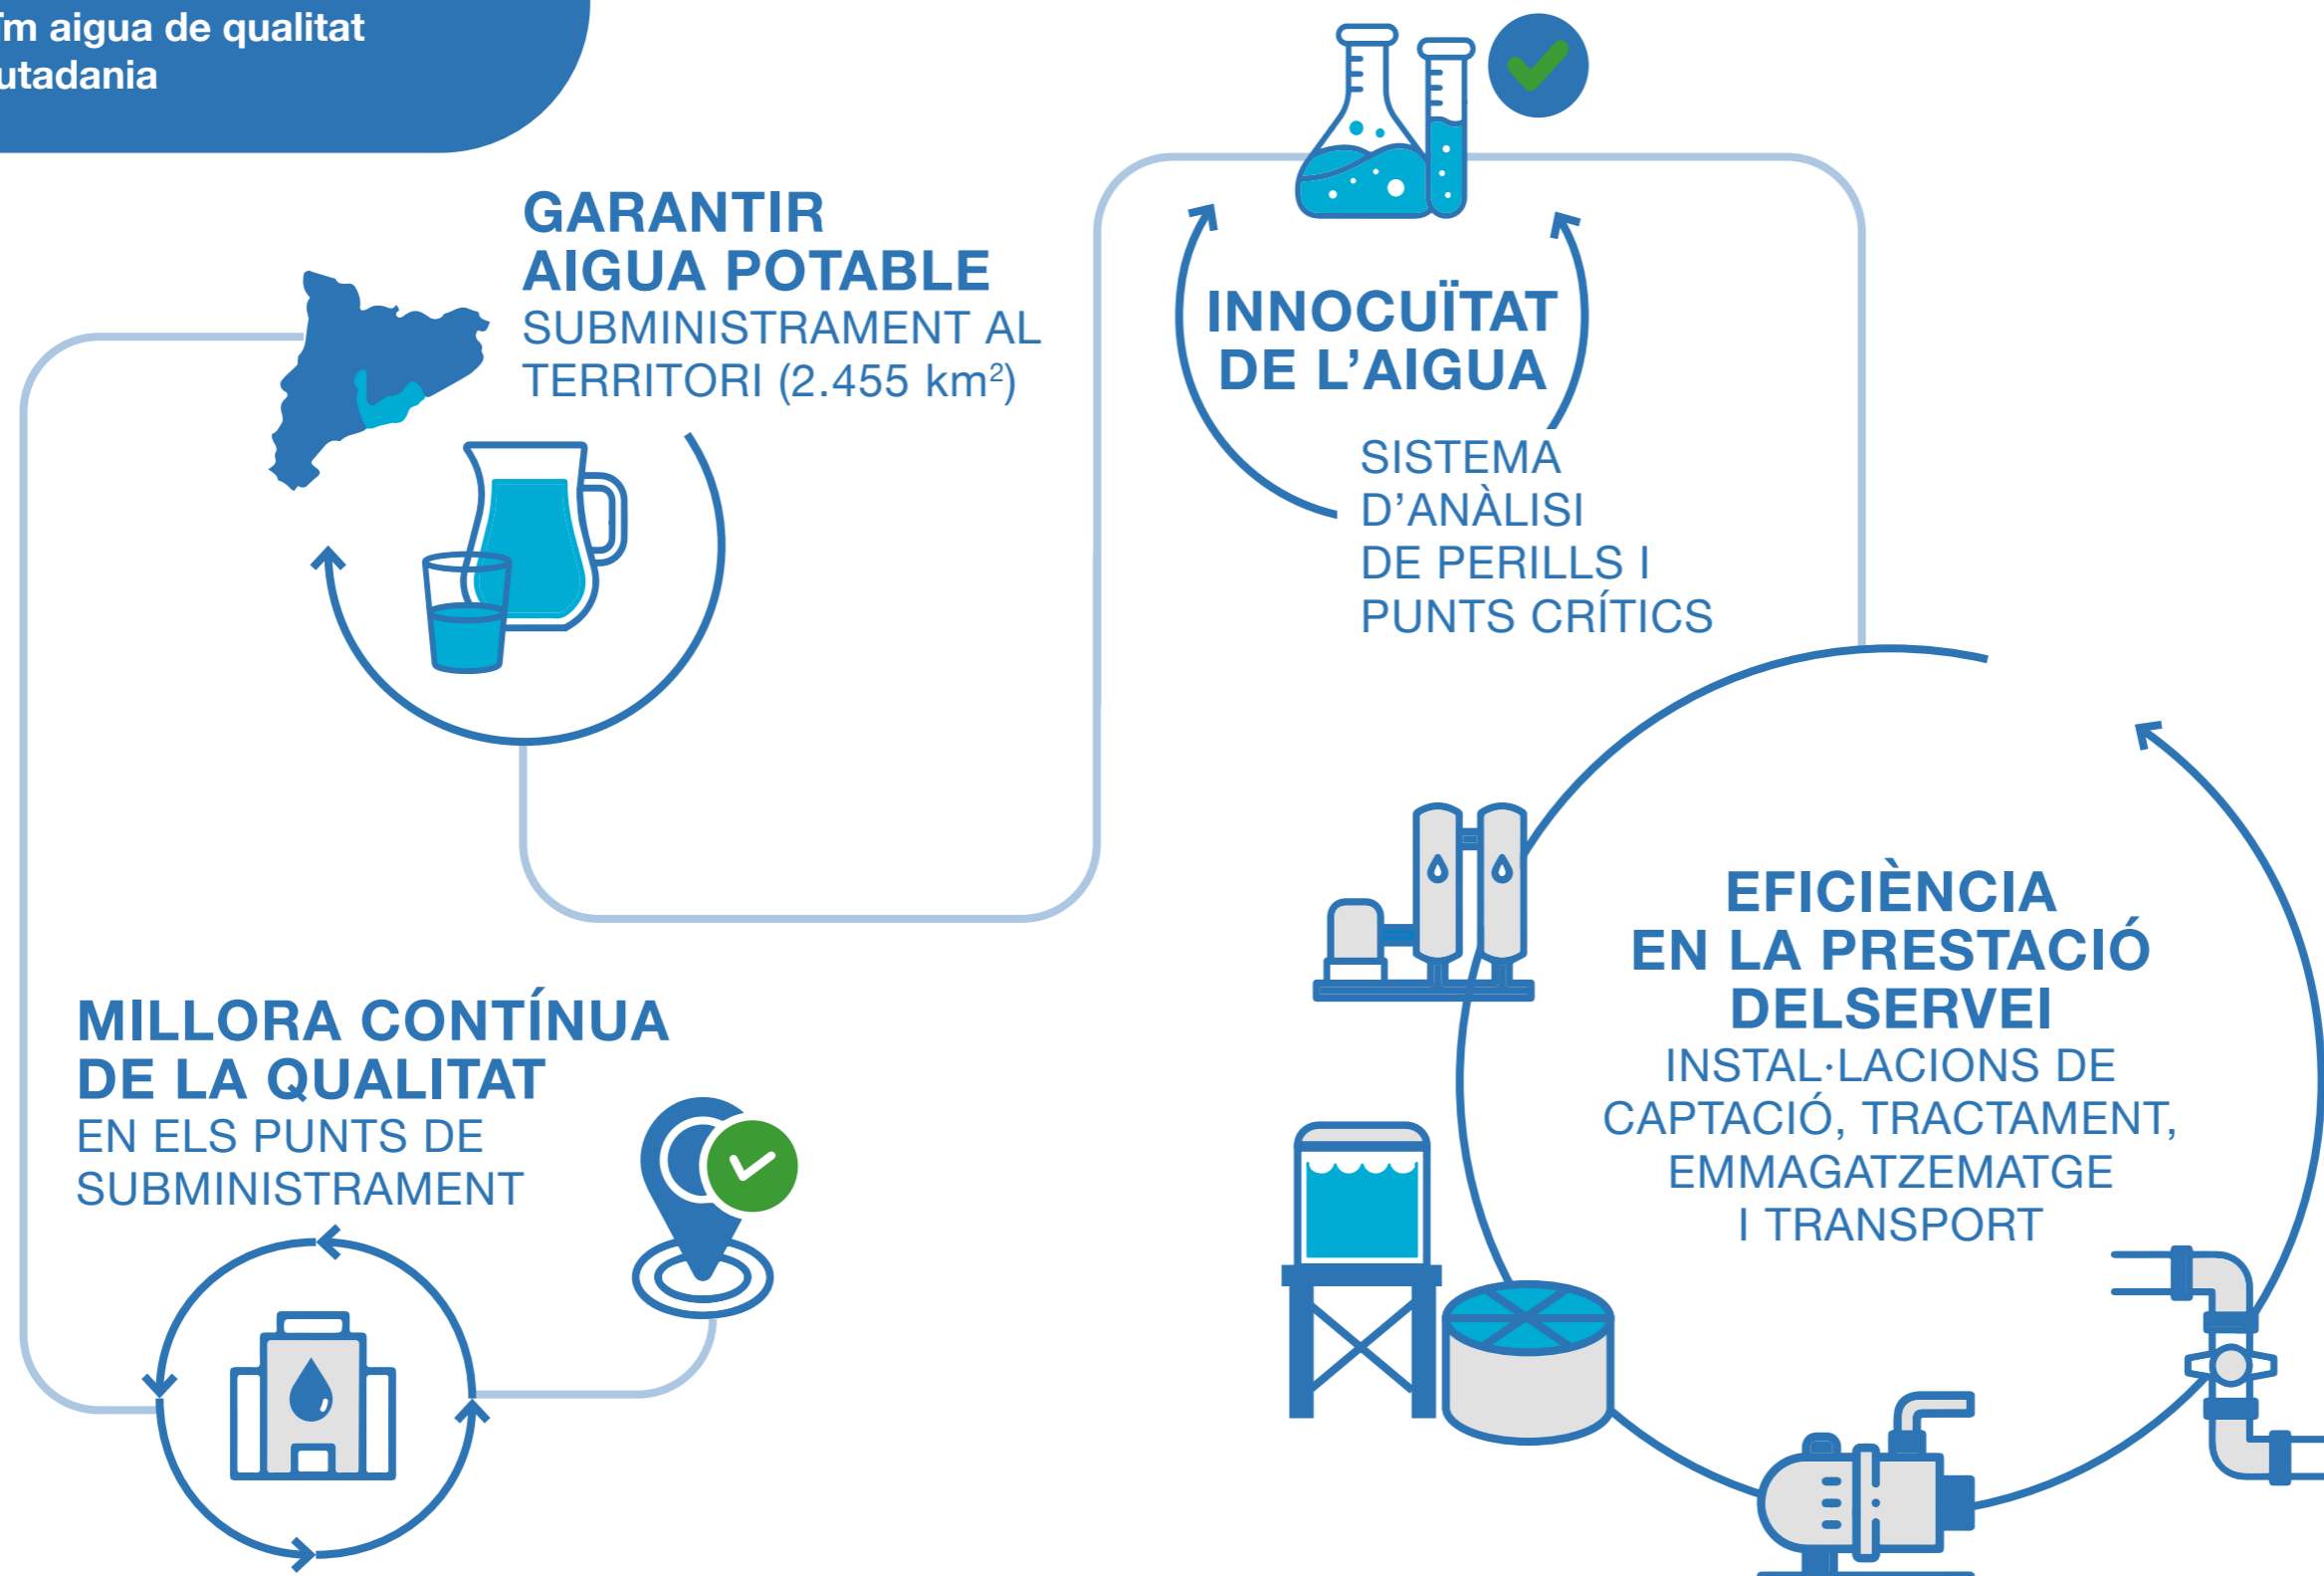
ïm aigua de qualitat
utadania

GARANTIR
AIGUA POTABLE
SUBMINISTRAMENT AL TERRITORI (2.455 km$^2$)

INNOCUÏTAT
DE L'AIGUA
SISTEMA D'ANÀLISI DE PERILLS I PUNTS CRÍTICS

EFICIÈNCIA
EN LA PRESTACIÓ
DELSERVEI
INSTAL·LACIONS DE CAPTACIÓ, TRACTAMENT, EMMAGATZEMATGE I TRANSPORT

MILLORA CONTÍNUA
DE LA QUALITAT
EN ELS PUNTS DE SUBMINISTRAMENT